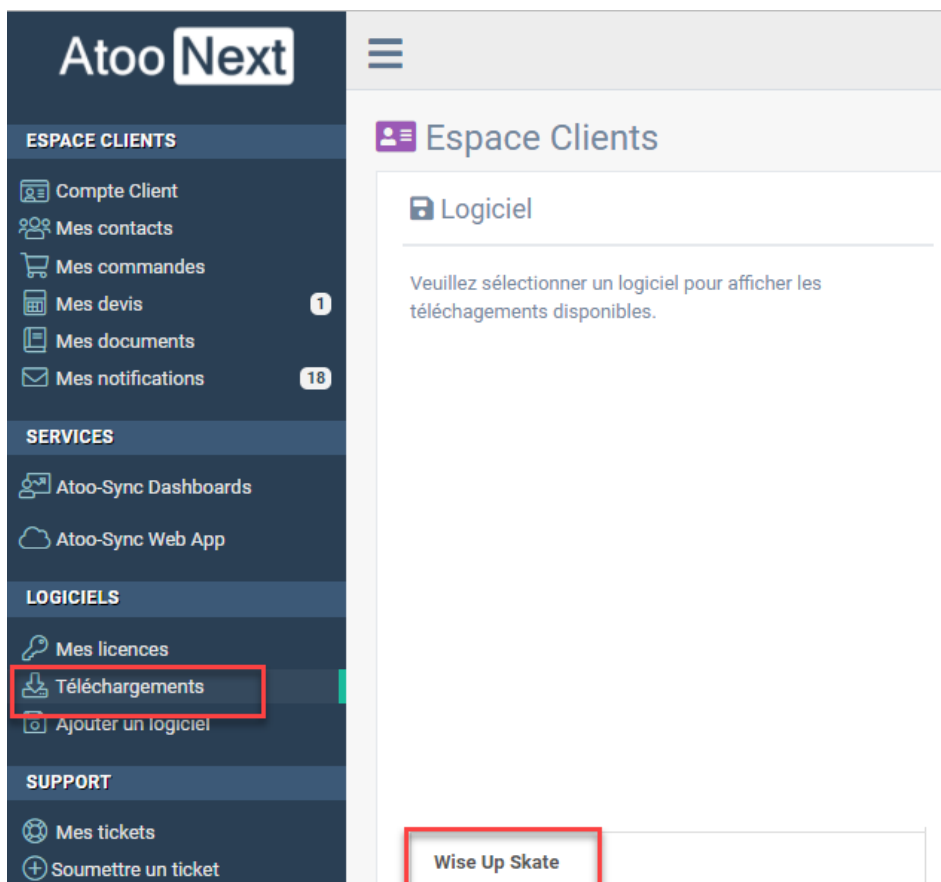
Atoo Next

ESPACE CLIENTS

Compte Client
Mes contacts
Mes commandes
Mes devis 1
Mes documents
Mes notifications 18

SERVICES

Atoo-Sync Dashboards
Atoo-Sync Web App

LOGICIELS

Mes licences
Téléchargements
Ajouter un logiciel

SUPPORT

Mes tickets
Soumettre un ticket

Espace Clients

Logiciel

Veuillez sélectionner un logiciel pour afficher les téléchagements disponibles.

Wise Up Skate